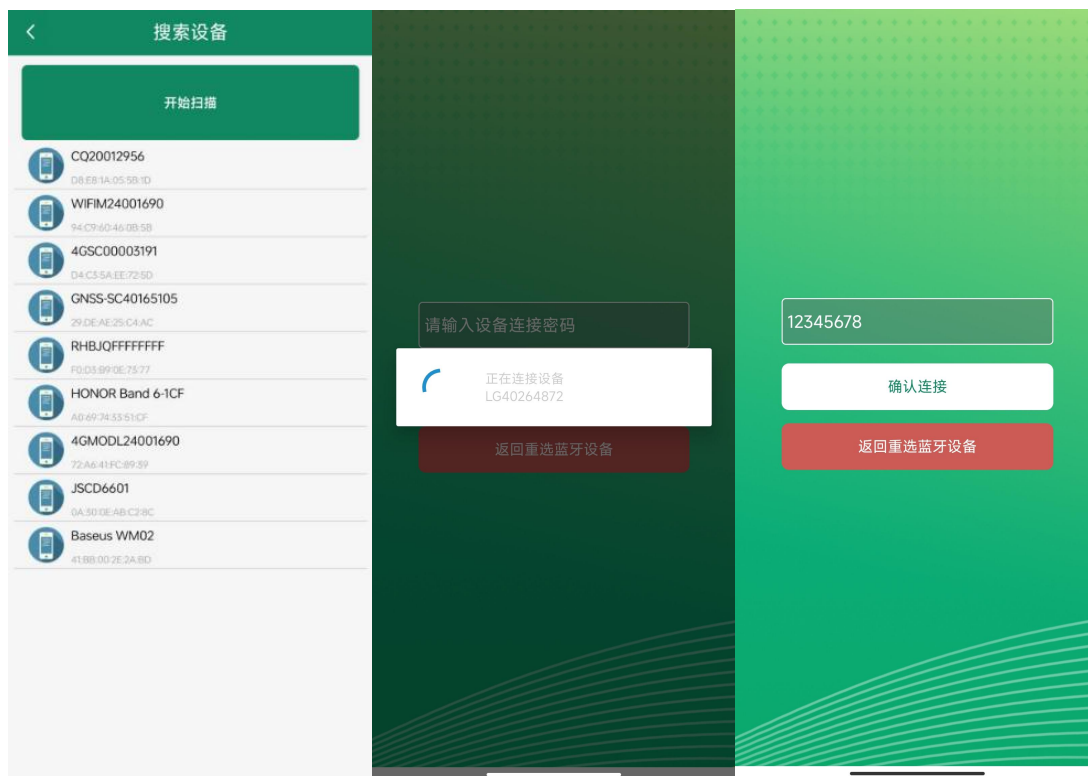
<

搜索设备

开始扫描

CQ20012956
D8:E8:1A:05:5B:1D

WIFIM24001690
94:C9:60:46:0B:5B

4GSC00003191
D4:C5:5A:EE:72:5D

GNSS-SC40165105
29:DE:AE:25:C4:AC

RHBJQFFFFFFFF
F0:D5:B9:0E:75:77

HONOR Band 6-1CF
A0:69:74:33:51:CF

4GMODL24001690
72:A6:41:FC:89:39

JSCD6601
0A:50:0E:AB:C2:8C

Baseus WM02
41:BB:00:2E:2A:BD

请输入设备连接密码

正在连接设备
LG40264872

返回重选蓝牙设备

12345678

确认连接

返回重选蓝牙设备